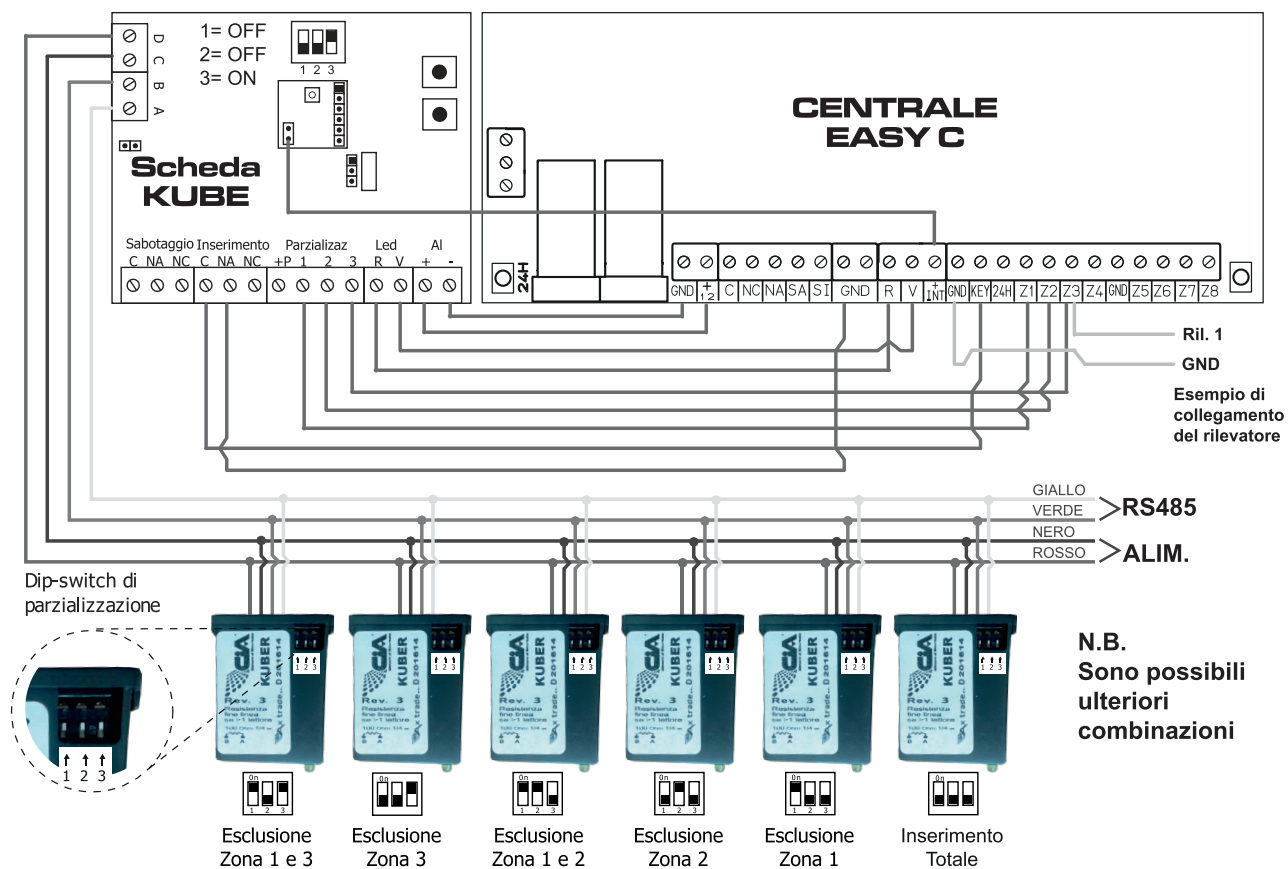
D C B A

1= OFF
2= OFF
3= ON

1 2 3

Scheda
KUBE

Sabotaggio Inserimento Parzializzaz Led Al
C NA NC C NA NC +P 1 2 3 R V + -

CENTRALE
EASY C

24H

GND $+$ 12 C NC NA SA SI GND R V $+$ INT GND KEY 24H Z1 Z2 Z3 Z4 GND Z5 Z6 Z7 Z8

Ril. 1
GND
Esempio di collegamento del rilevatore

GIALLO
VERDE
RS485
NERO
ROSSO
ALIM.

Dip-switch di parzializzazione

1 2 3

KUBER
Rev. 3

N.B.
Sono possibili ulteriori combinazioni

Esclusione Zona 1 e 3
Esclusione Zona 3
Esclusione Zona 1 e 2
Esclusione Zona 2
Esclusione Zona 1
Inserimento Totale